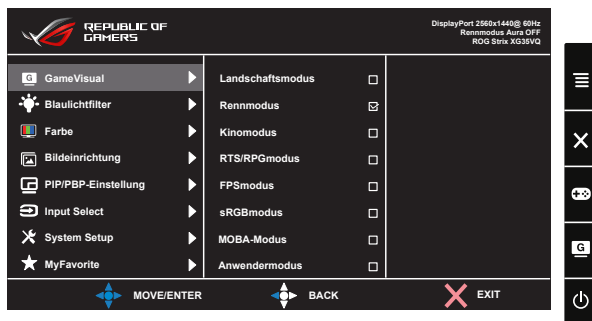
REPUBLIC OF GAMERS

DisplayPort 2560x1440@ 60Hz
Rennmodus Aura OFF
ROG Strix XG35VQ

GameVisual
Blaulichtfilter
Farbe
Bildeinrichtung
PIP/PBP-Einstellung
Input Select
System Setup
MyFavorite

Landschaftsmodus
Rennmodus
Kinomodus
RTS/RPGmodus
FPSmodus
sRGBmodus
MOBA-Modus
Anwendermodus

MOVE/ENTER
BACK
EXIT

G